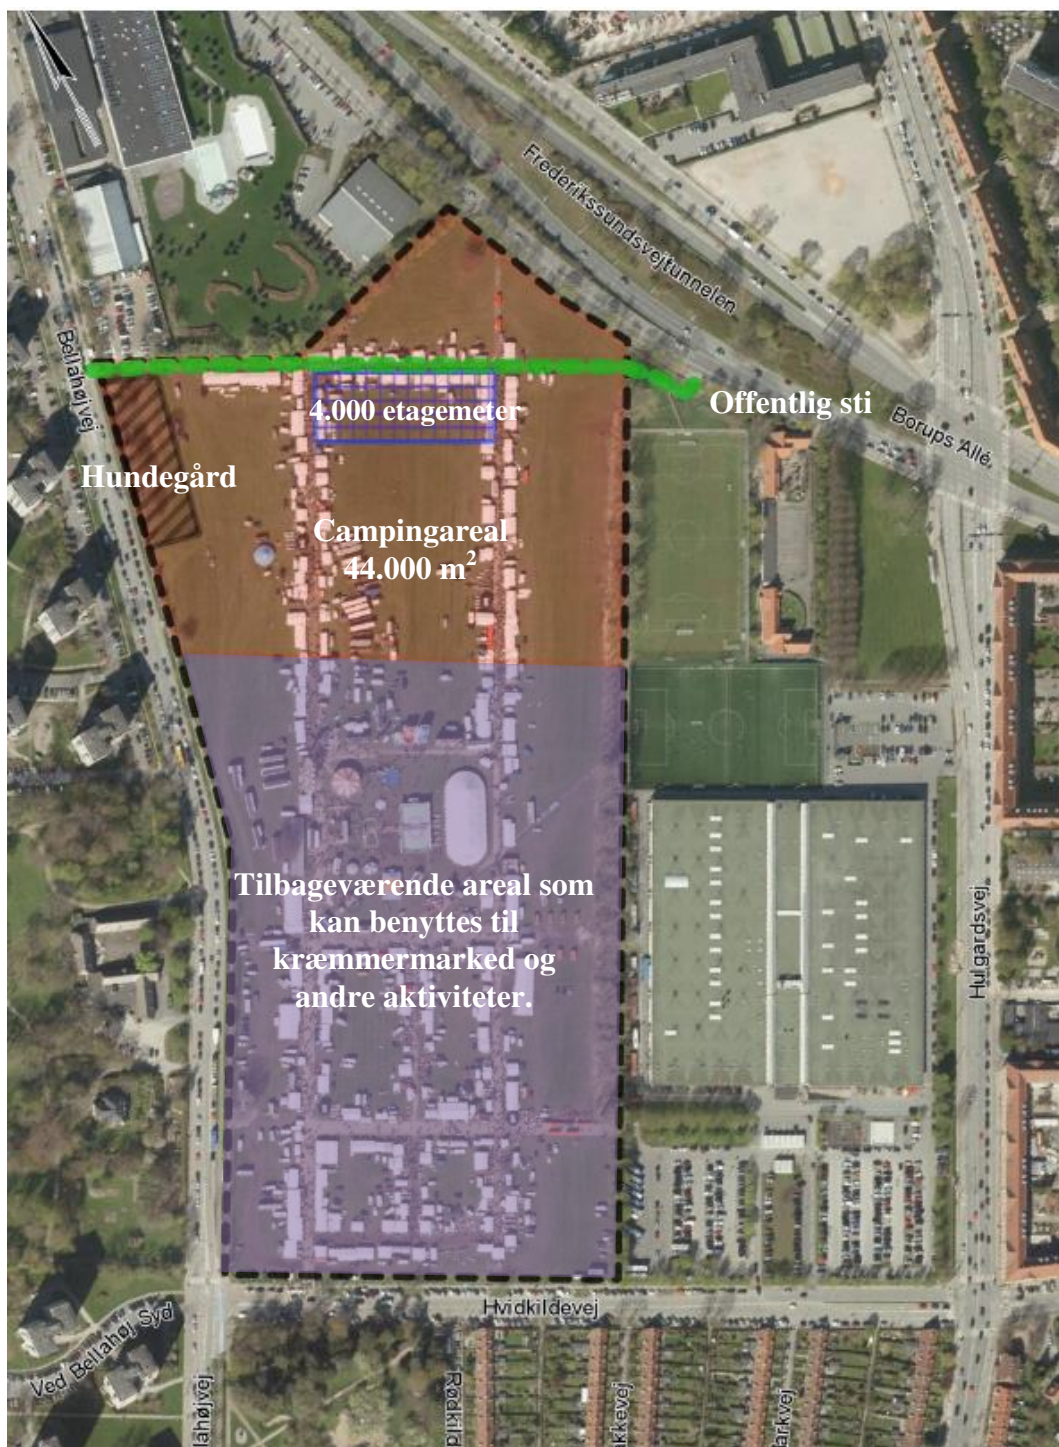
Frederikssundsvejtunnelen

Bellahøjvej

4.000 etagemeter

Offentlig sti

Borups Allé

Hundegård

Campingareal
44.000 m$^2$

Tilbageværende areal som kan benyttes til kræmmermarked og andre aktiviteter.

Hulgårdsvej

Hvidkildevej

Ved Bellahøj Syd

Bellahøjvej

Rødkild

kkevej

arkvej